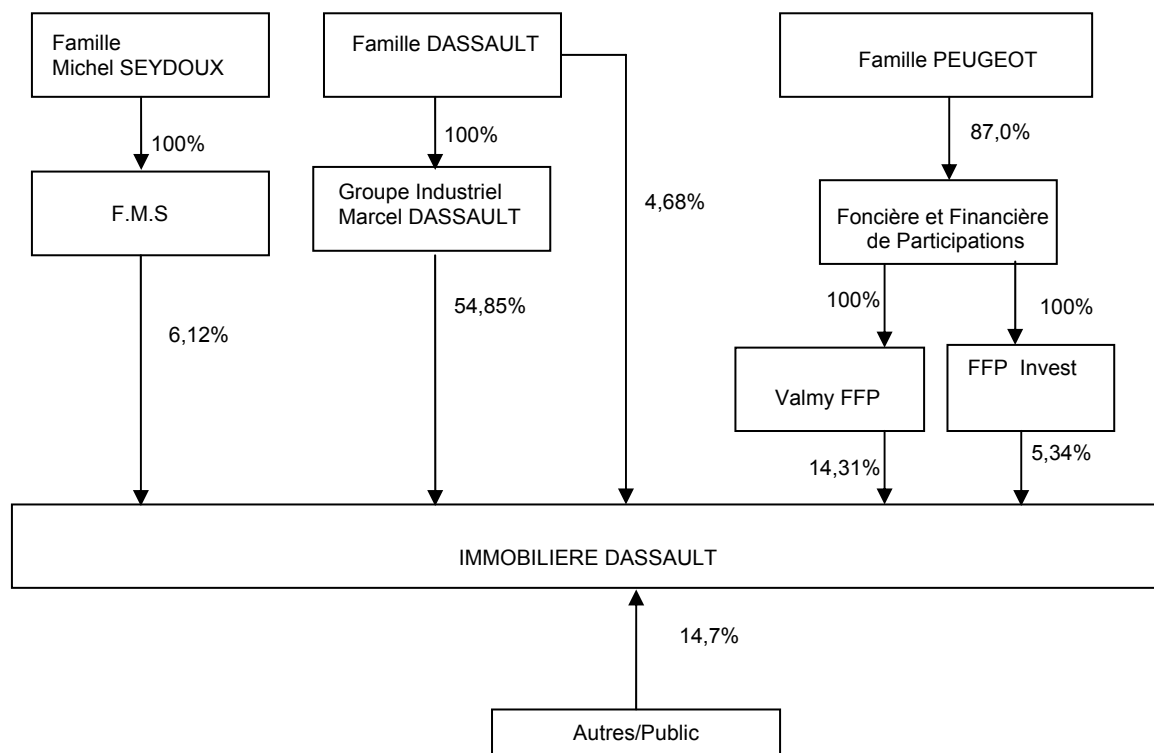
Famille Michel SEYDOUX

Famille DASSAULT

Famille PEUGEOT

100%

100%

87,0%

F.M.S

Groupe Industriel Marcel DASSAULT

4,68%

Foncière et Financière de Participations

100%

100%

6,12%

54,85%

Valmy FFP

FFP Invest

14,31%

5,34%

IMMOBILIERE DASSAULT

14,7%

Autres/Public